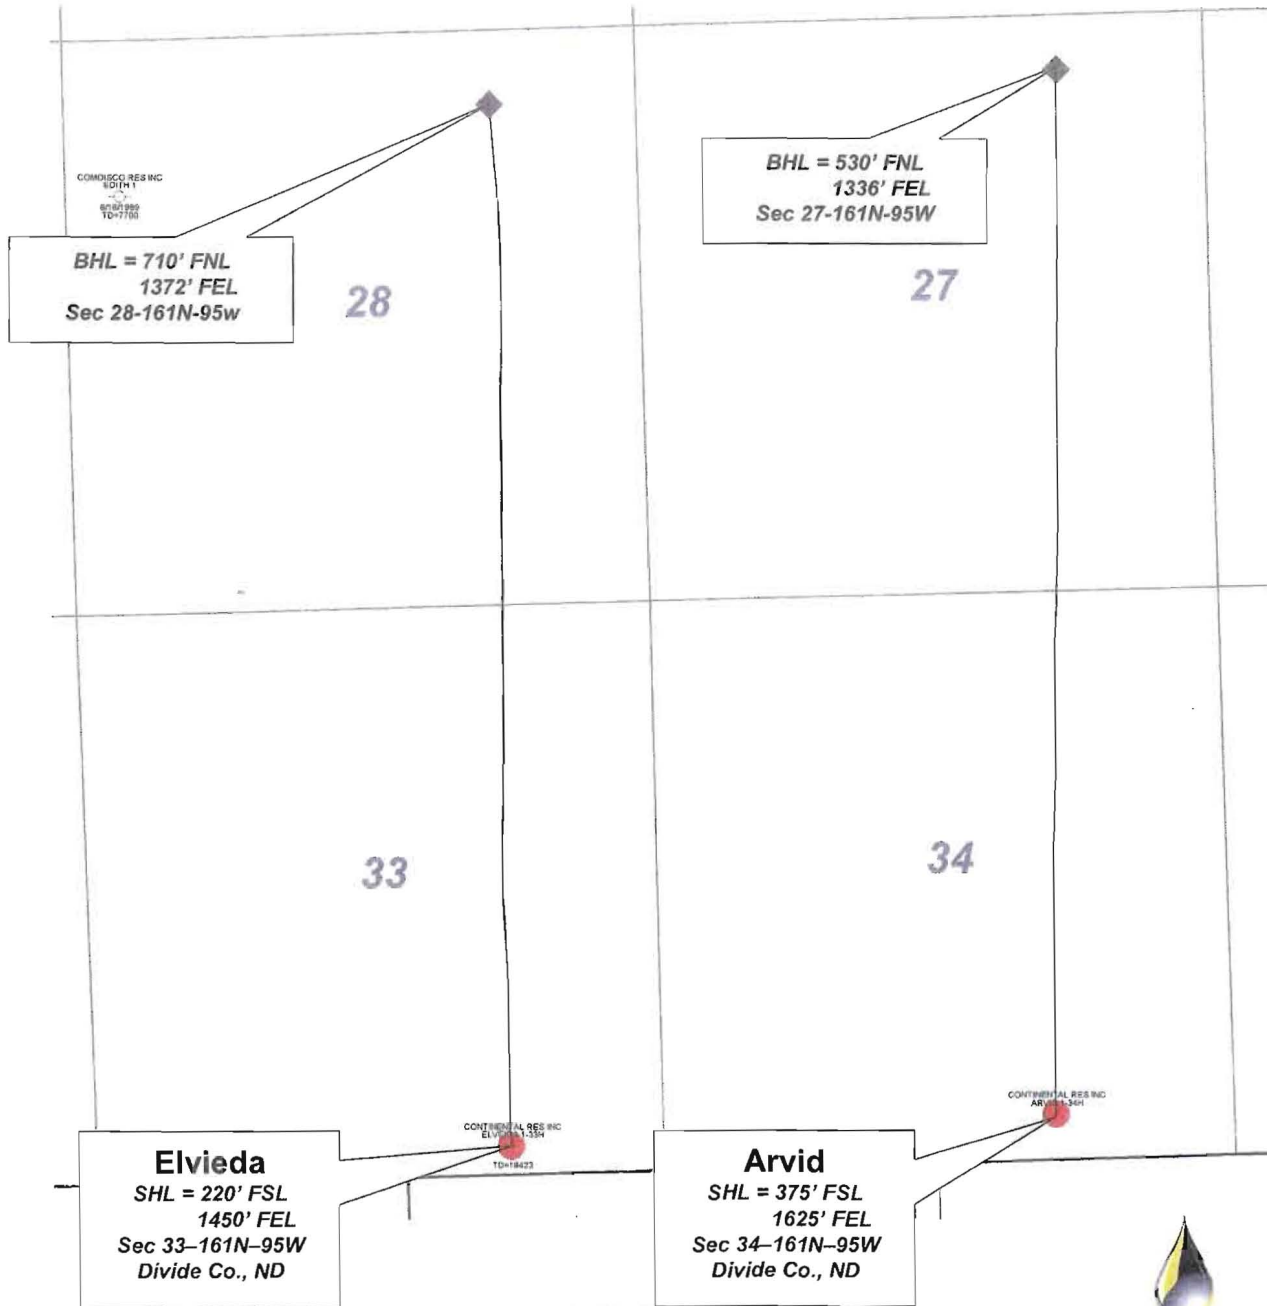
COMDISCO RES INC
EDITH 1
6/18/1999
TD=7700

BHL = 710' FNL
1372' FEL
Sec 28-161N-95w

28

BHL = 530' FNL
1336' FEL
Sec 27-161N-95W

27

33

34

CONTINENTAL RES INC
ELVIEDA 1-33H
TD=18423

CONTINENTAL RES INC
ARVID 1-34H

Elvieda
SHL = 220' FSL
1450' FEL
Sec 33–161N–95W
Divide Co., ND

Arvid
SHL = 375' FSL
1625' FEL
Sec 34–161N–95W
Divide Co., ND